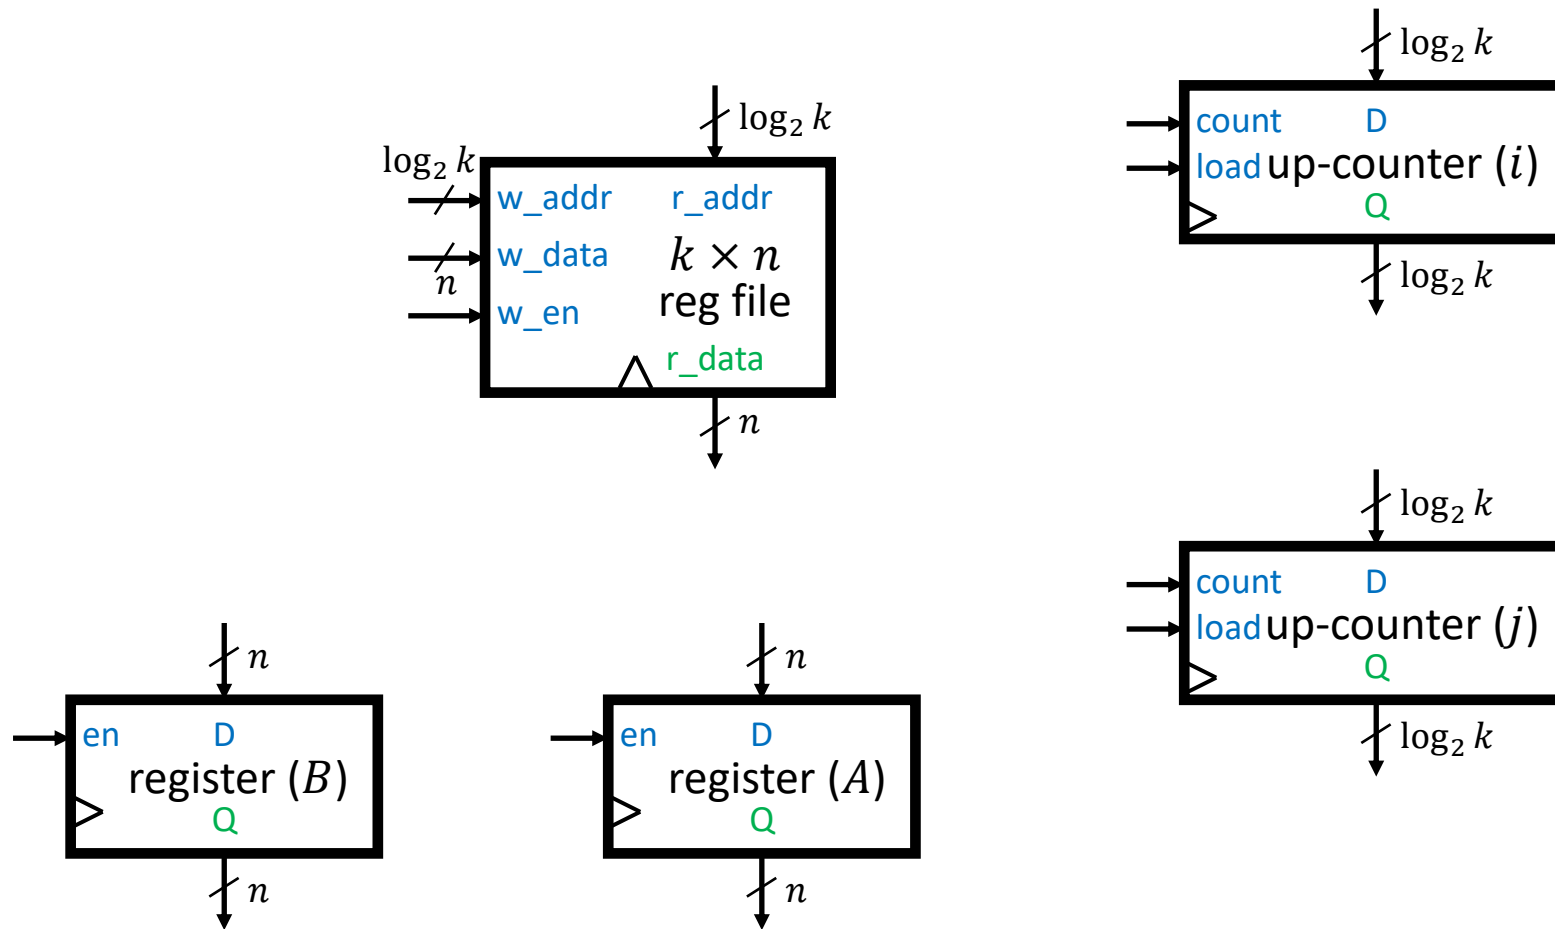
$\log_2 k$
$\log_2 k$
w_addr
r_addr
w_data
$k \times n$
reg file
$n$
w_en
r_data
$n$

$\log_2 k$
count
D
load
up-counter $(i)$
Q
$\log_2 k$

$\log_2 k$
count
D
load
up-counter $(j)$
Q
$\log_2 k$

$n$
en
D
register $(B)$
Q
$n$

$n$
en
D
register $(A)$
Q
$n$